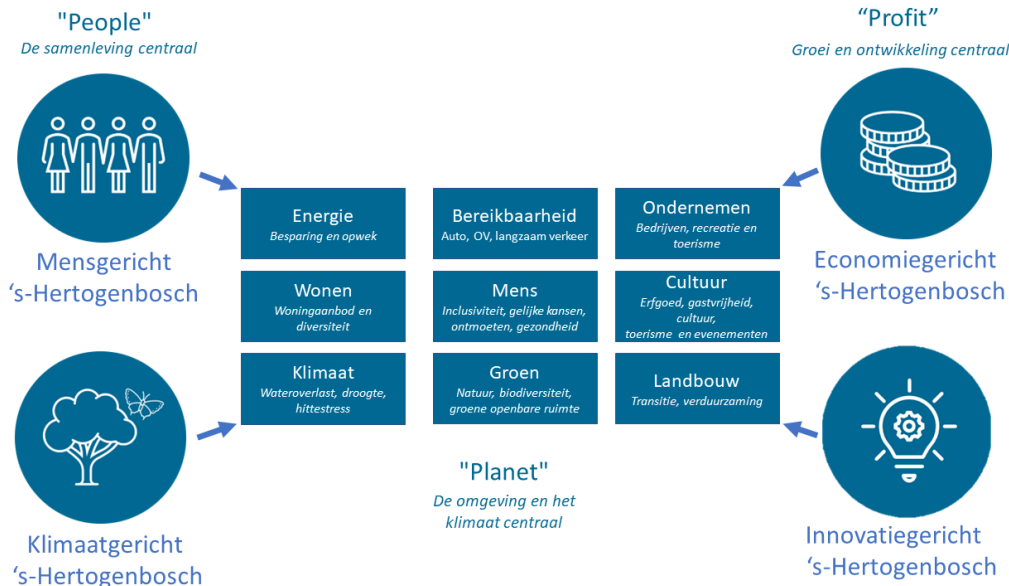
"People"
De samenleving centraal

"Profit"
Groei en ontwikkeling centraal

Mensgericht
‘s-Hertogenbosch

Economiegericht
‘s-Hertogenbosch

Energie
Besparing en opwek

Bereikbaarheid
Auto, OV, langzaam verkeer

Ondernemen
Bedrijven, recreatie en toerisme

Wonen
Woningaanbod en diversiteit

Mens
Inclusiviteit, gelijke kansen, ontmoeten, gezondheid

Cultuur
Erfgoed, gastvrijheid, cultuur, toerisme en evenementen

Klimaat
Wateroverlast, droogte, hittestress

Groen
Natuur, biodiversiteit, groene openbare ruimte

Landbouw
Transitie, verduurzaming

"Planet"
De omgeving en het klimaat centraal

Klimaatgericht
‘s-Hertogenbosch

Innovatiegericht
‘s-Hertogenbosch